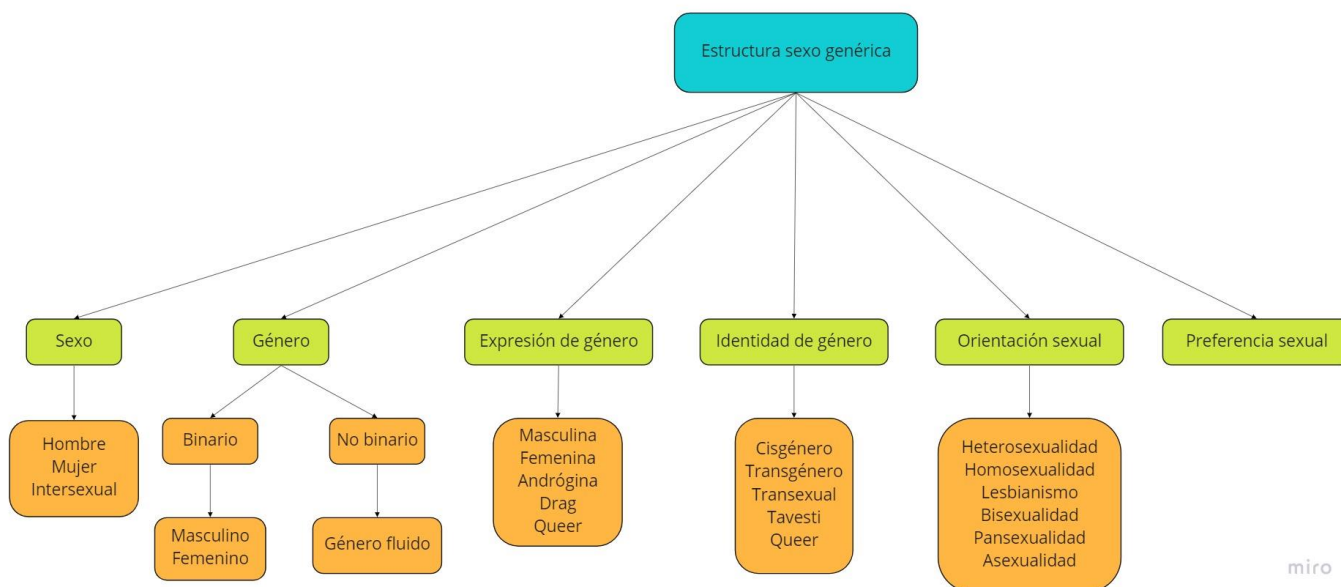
Estructura sexo genérica

Sexo

Hombre
Mujer
Intersexual

Género

Binario

Masculino
Femenino

No binario

Género fluido

Expresión de género

Masculina
Femenina
Andrógina
Drag
Queer

Identidad de género

Cisgénero
Transgénero
Transexual
Tavesti
Queer

Orientación sexual

Heterosexualidad
Homosexualidad
Lesbianismo
Bisexualidad
Pansexualidad
Asexualidad

Preferencia sexual

miro